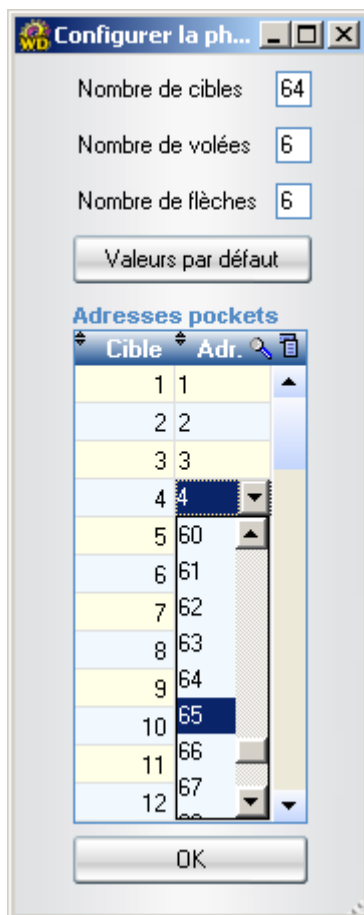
Configurer la ph...

Nombre de cibles 64

Nombre de volées 6

Nombre de flèches 6

Valeurs par défaut

Adresses pockets

| Cible | Adr. |
|---|---|
| 1 | 1 |
| 2 | 2 |
| 3 | 3 |
| 4 | 4 |
| 5 | 60 |
| 6 | 61 |
| 7 | 62 |
| 8 | 63 |
| 9 | 64 |
| 10 | 65 |
| 11 | 66 |
| 12 | 67 |

OK